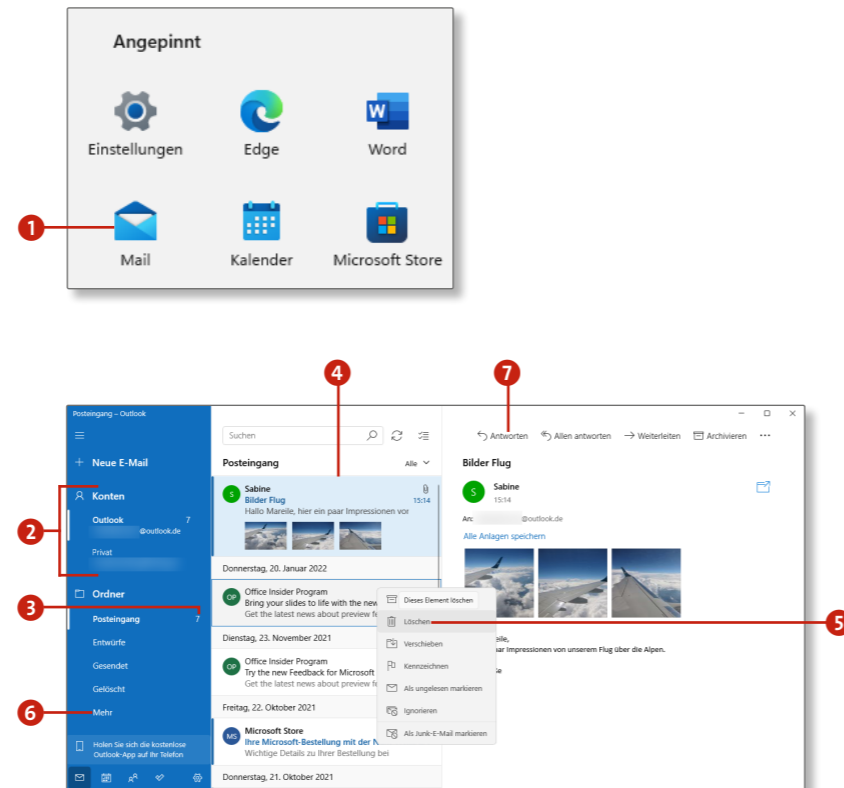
Angepinnt

Einstellungen
Edge
Word
Mail
Kalender
Microsoft Store

1

Posteingang – Outlook

Neue E-Mail
Konten
Outlook 7
@outlook.de
Privat
Ordner
Posteingang 7
Entwürfe
Gesendet
Gelöscht
Mehr
Holen Sie sich die kostenlose Outlook-App auf Ihr Telefon

Suchen
Posteingang
Alle
Sabine
Bilder Flug
15:14
Hallo Mareile, hier ein paar Impressionen vor
Donnerstag, 20. Januar 2022
Office Insider Program
Bring your slides to life with the new
Get the latest news about preview fe
Dienstag, 23. November 2021
Office Insider Program
Try the new Feedback for Microsoft
Get the latest news about preview fe
Freitag, 22. Oktober 2021
Microsoft Store
Ihre Microsoft-Bestellung mit der N
Wichtige Details zu Ihrer Bestellung bei
Donnerstag, 21. Oktober 2021

Dieses Element löschen
Löschen
Verschieben
Kennzeichnen
Als ungelesen markieren
Ignorieren
Als Junk-E-Mail markieren

Antworten
Allen antworten
Weiterleiten
Archivieren
Bilder Flug
Sabine
15:14
An: @outlook.de
Alle Anlagen speichern
eile,
Impressionen von unserem Flug über die Alpen.
e

2
3
4
5
6
7